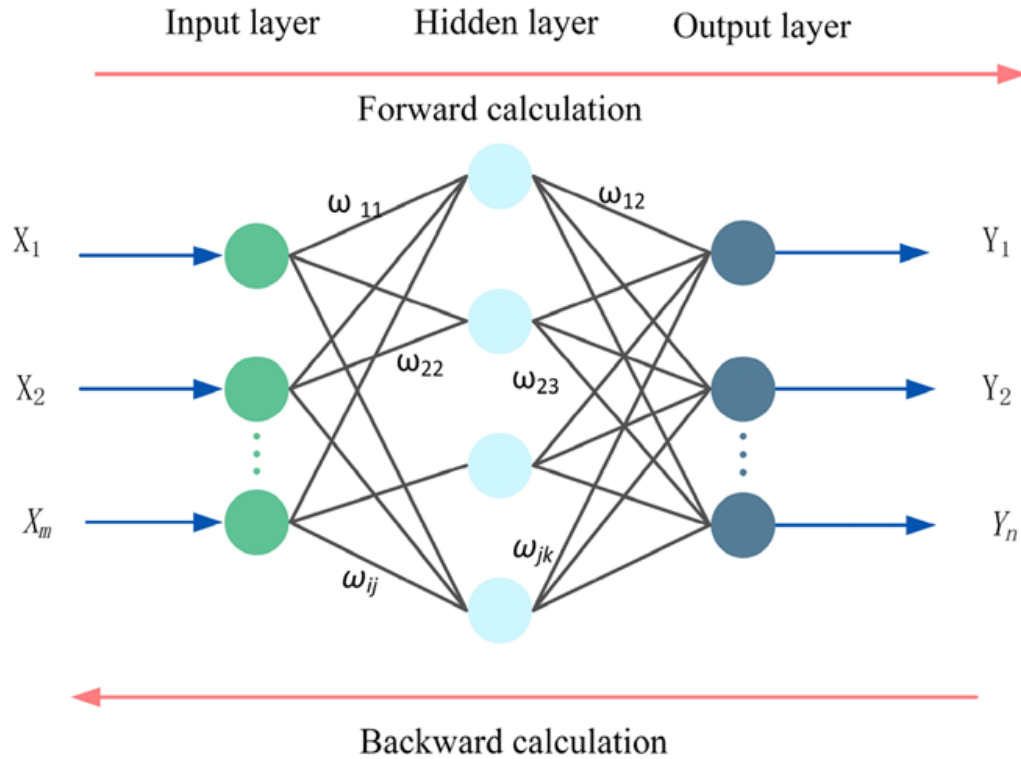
Input layer
Hidden layer
Output layer

Forward calculation

$X_1$
$X_2$
$X_m$

$\omega_{11}$
$\omega_{12}$
$\omega_{22}$
$\omega_{23}$
$\omega_{jk}$
$\omega_{ij}$

$Y_1$
$Y_2$
$Y_n$

Backward calculation